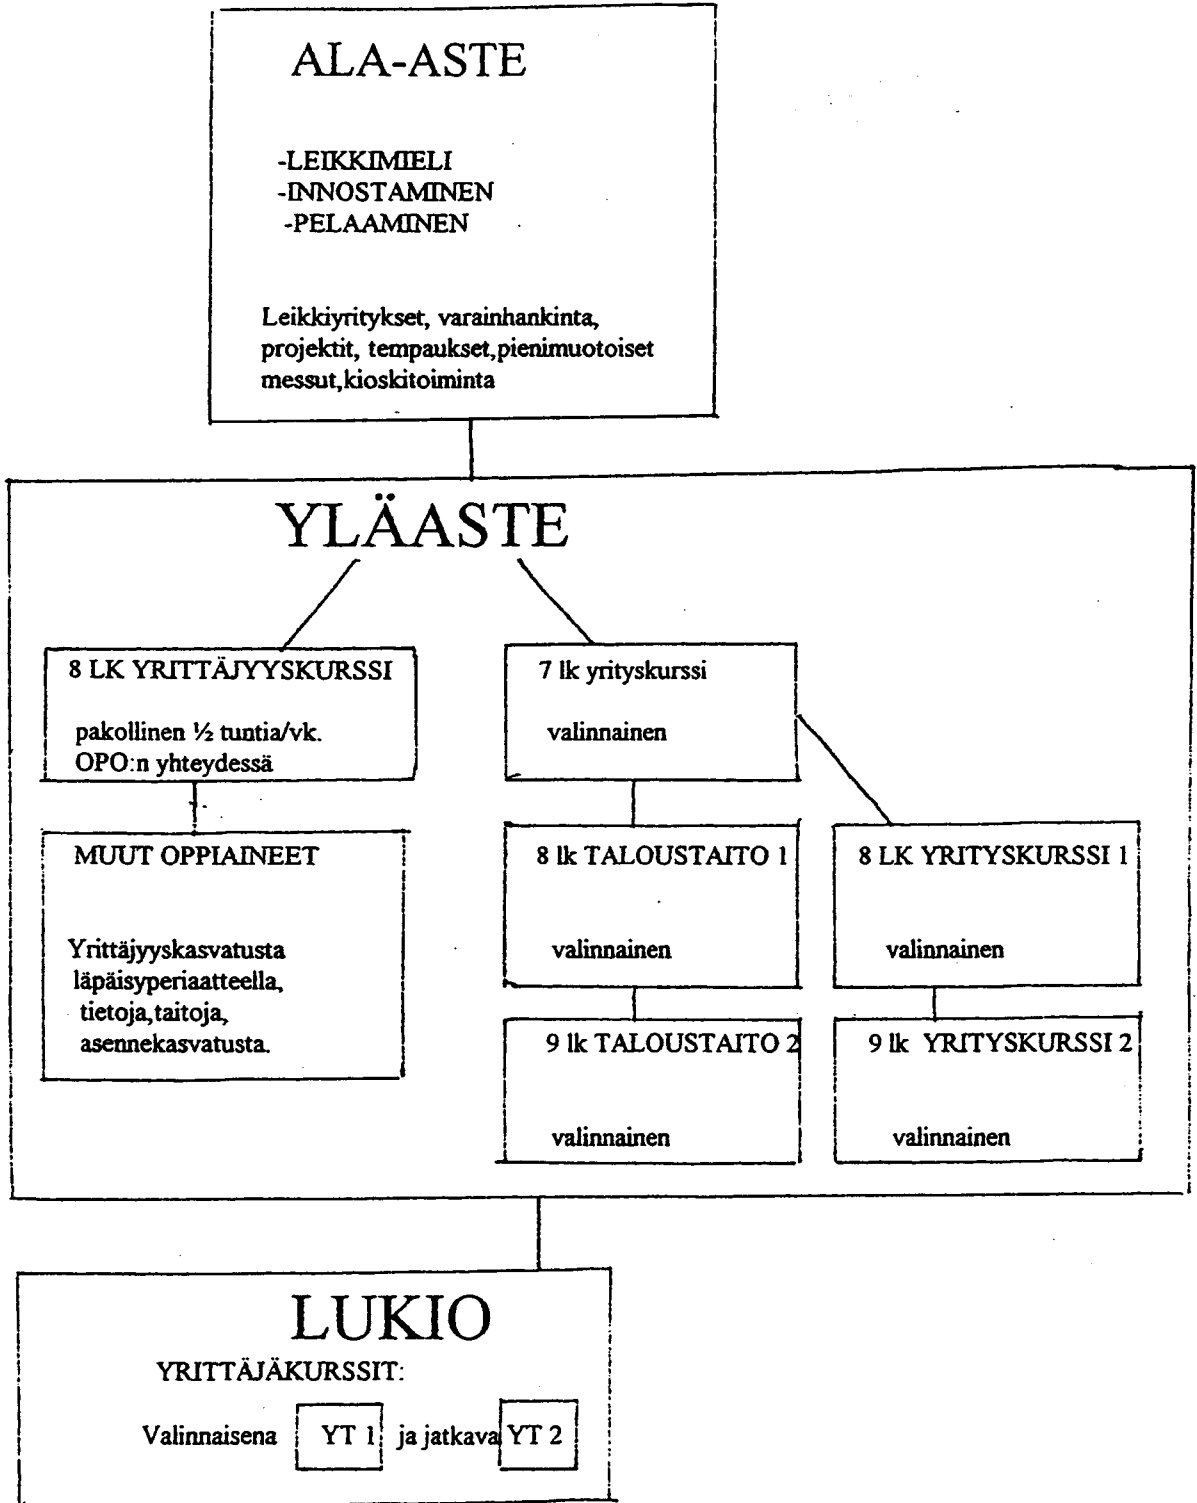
ALA-ASTE

-LEIKKIMIELI
-INNOSTAMINEN
-PELAAMINEN

Leikkiyritykset, varainhankinta, projektit, tempaukset,pienimuotoiset messut,kioskitoiminta

YLÄASTE

8 LK YRITTÄJYYSKURSSI

pakollinen ½ tuntia/vk.
OPO:n yhteydessä

MUUT OPPIAINEET

Yrittäjyyskasvatusta läpäisyperiaatteella, tietoja,taitoja, asennekasvatusta.

7 lk yrityskurssi

valinnainen

8 lk TALOUSTAITO 1

valinnainen

8 LK YRITYSKURSSI 1

valinnainen

9 lk TALOUSTAITO 2

valinnainen

9 lk YRITYSKURSSI 2

valinnainen

LUKIO

YRITTÄJÄKURSSIT:

Valinnaisena YT 1 ja jatkava YT 2